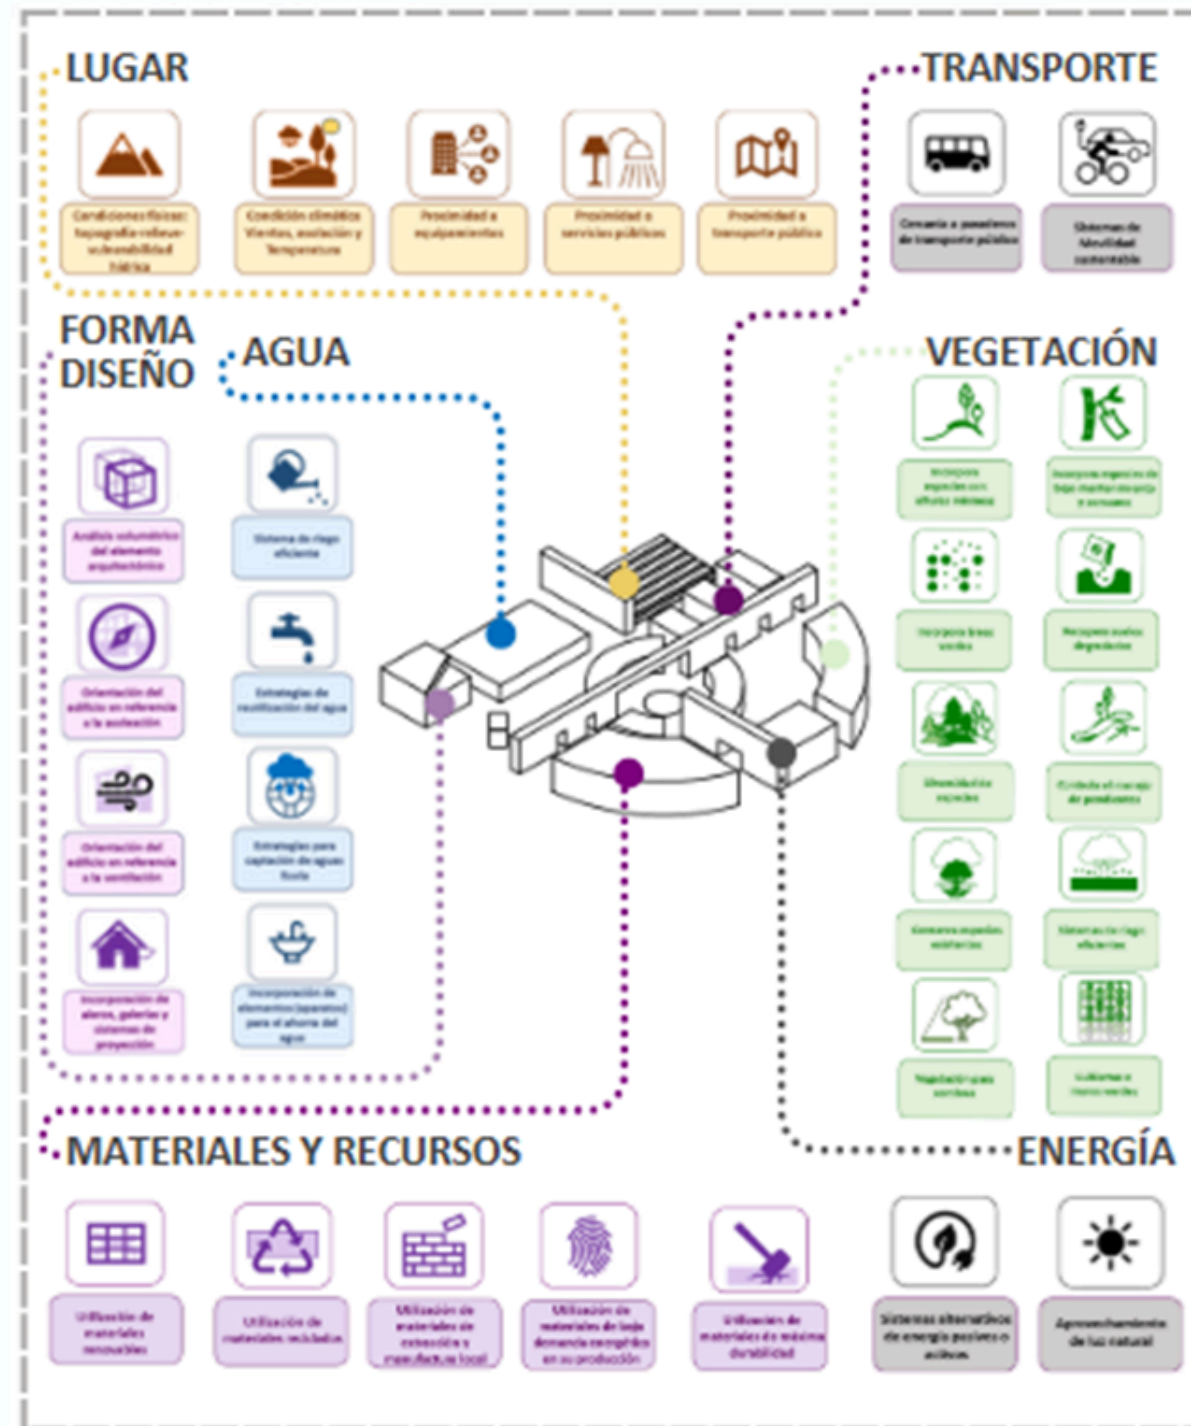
LUGAR

Condiciones físicas: topografía-relieve-vulnerabilidad hídrica

Condición climática Vientos, asoleación y Temperatura

Proximidad a equipamientos

Proximidad a servicios públicos

Proximidad a transporte público

TRANSPORTE

Cercanía a paraderos de transporte público

Sistemas de Movilidad sostenible

FORMA DISEÑO

AGUA

Análisis volumétrico del elemento arquitectónico

Sistema de riego eficiente

Orientación del edificio en referencia a la asoleación

Estrategias de reutilización del agua

Orientación del edificio en referencia a la ventilación

Estrategias para captación de aguas lluvia

Incorporación de aleros, galerías y sistemas de proyección

Incorporación de elementos (aparatos) para el ahorro del agua

VEGETACIÓN

Incorpora especies con efectos mínimos

Incorpora especies de bajo mantenimiento y consumo

Incorpora línea verde

Recupera suelos degradados

Diversidad de especies

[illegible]

Conserva especies existentes

Sistemas de riego eficientes

Vegetación para sombra

Cubiertas o muros verdes

MATERIALES Y RECURSOS

Utilización de materiales renovables

Utilización de materiales reciclados

Utilización de materiales de extracción y manufactura local

Utilización de materiales de baja demanda energética en su producción

Utilización de materiales de máxima durabilidad

ENERGÍA

Sistemas alternativos de energía pasivos o activos

Aprovechamiento de luz natural